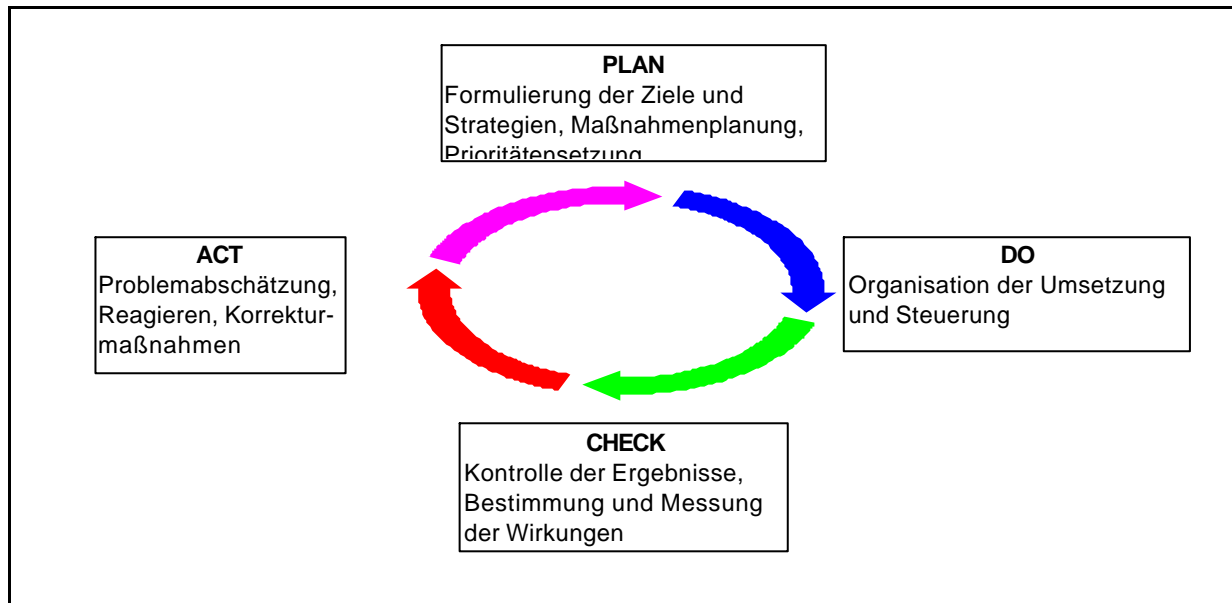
PLAN
Formulierung der Ziele und Strategien, Maßnahmenplanung, Prioritätensetzung

ACT
Problemabschätzung, Reagieren, Korrekturmaßnahmen

DO
Organisation der Umsetzung und Steuerung

CHECK
Kontrolle der Ergebnisse, Bestimmung und Messung der Wirkungen